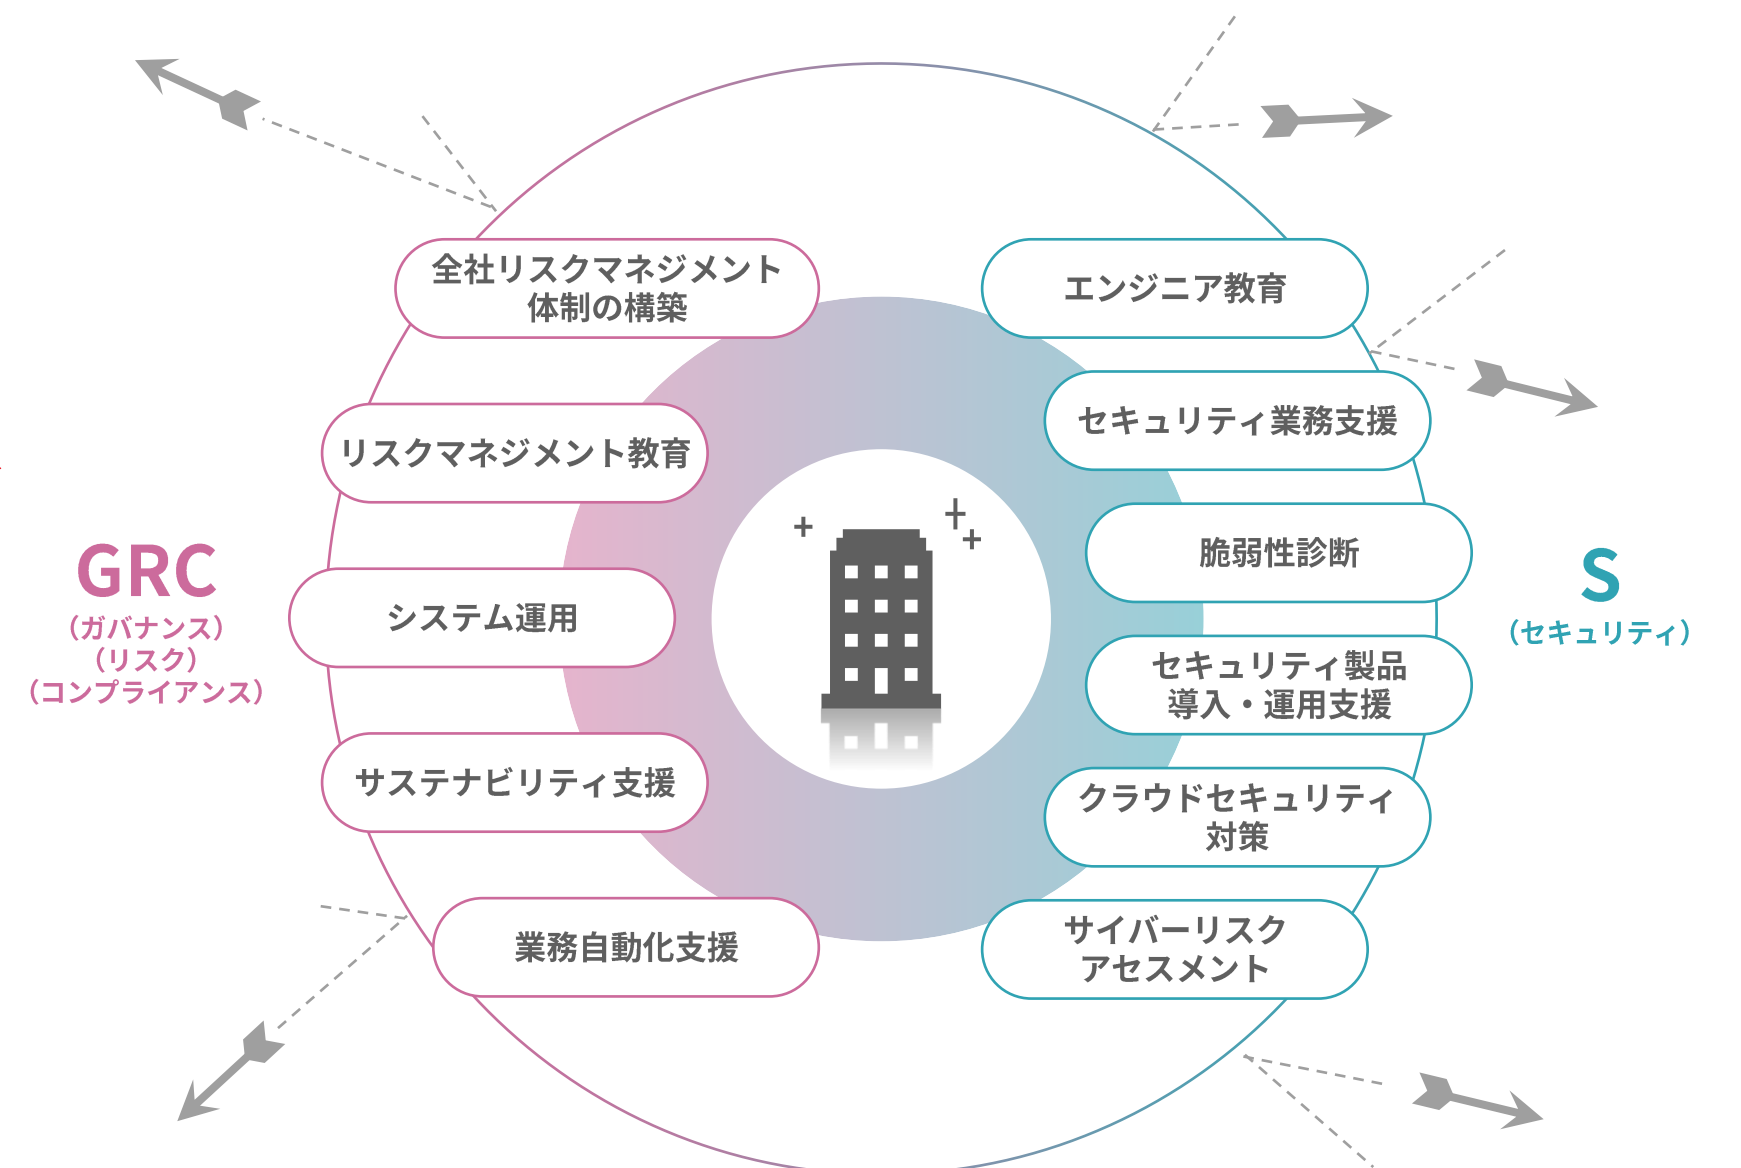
GRC
（ガバナンス）
（リスク）
（コンプライアンス）

全社リスクマネジメント体制の構築

リスクマネジメント教育

システム運用

サステナビリティ支援

業務自動化支援

エンジニア教育

セキュリティ業務支援

脆弱性診断

セキュリティ製品導入・運用支援

クラウドセキュリティ対策

サイバーリスクアセスメント

S
（セキュリティ）